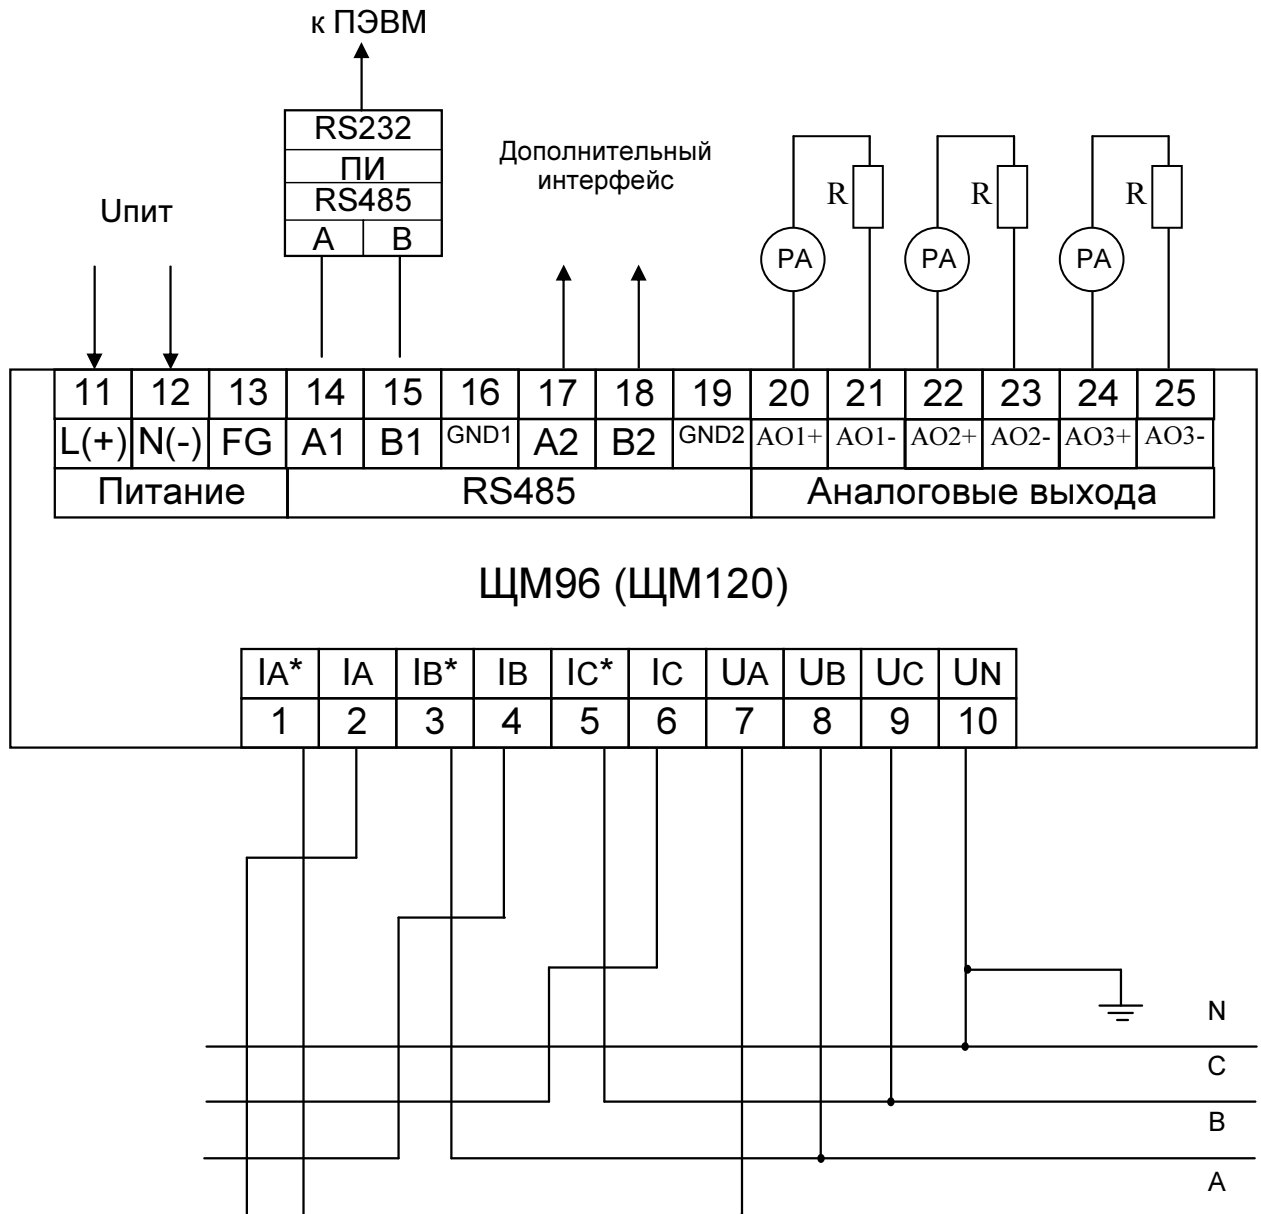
к ПЭВМ

RS232
ПИ
RS485
A B

Дополнительный интерфейс

Uпит

R R R
PA PA PA

| 11 | 12 | 13 | 14 | 15 | 16 | 17 | 18 | 19 | 20 | 21 | 22 | 23 | 24 | 25 |
|---|---|---|---|---|---|---|---|---|---|---|---|---|---|---|
| L(+) | N(-) | FG | A1 | B1 | GND1 | A2 | B2 | GND2 | AO1+ | AO1- | AO2+ | AO2- | AO3+ | AO3- |
| Питание | | | RS485 | | | | | | Аналоговые выхода | | | | | |

ЩМ96 (ЩМ120)

| IA* | IA | IB* | IB | IC* | IC | UA | UB | UC | UN |
|---|---|---|---|---|---|---|---|---|---|
| 1 | 2 | 3 | 4 | 5 | 6 | 7 | 8 | 9 | 10 |

N
C
B
A